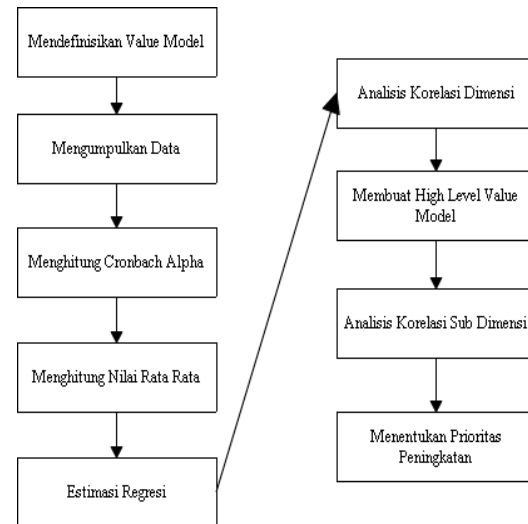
Mendefinisikan Value Model

Mengumpulkan Data

Menghitung Cronbach Alpha

Menghitung Nilai Rata Rata

Estimasi Regresi

Analisis Korelasi Dimensi

Membuat High Level Value Model

Analisis Korelasi Sub Dimensi

Menentukan Prioritas Peningkatan